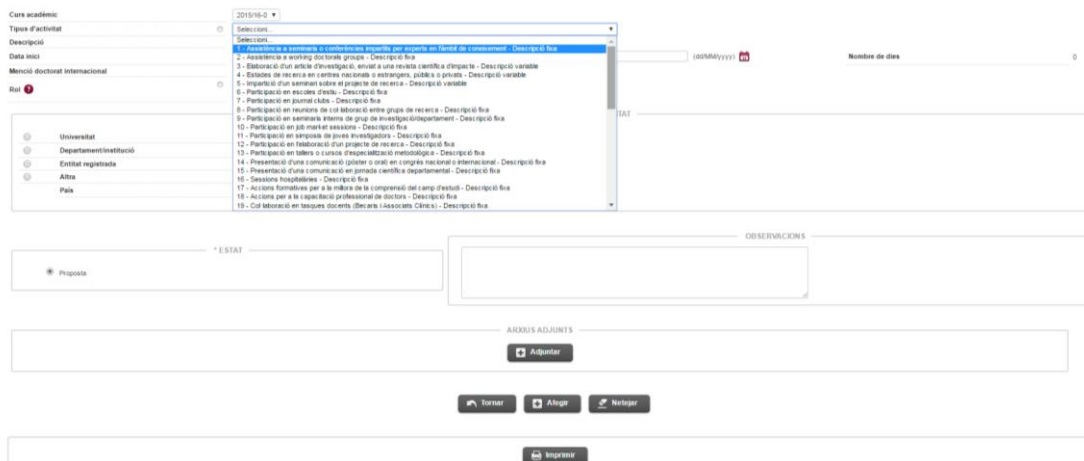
Curs acadèmic
2015/16-0 ▼

Tipus d'activitat
Seleccioni...
Seleccioni...
1 - Assistència a seminaris o conferències impartits per experts en l'àmbit de coneixement - Descripció fixa
2 - Assistència a working doctorals groups - Descripció fixa
3 - Elaboració d'un article d'investigació, enviat a una revista científica d'impacte - Descripció variable
4 - Estades de recerca en centres nacionals o estrangers, públics o privats - Descripció variable
5 - Impartició d'un seminari sobre el projecte de recerca - Descripció variable
6 - Participació en escoles d'estiu - Descripció fixa
7 - Participació en journal clubs - Descripció fixa
8 - Participació en reunions de col·laboració entre grups de recerca - Descripció fixa
9 - Participació en seminaris interns de grup de investigació/departament - Descripció fixa
10 - Participació en job market sessions - Descripció fixa
11 - Participació en simposia de joves investigadors - Descripció fixa
12 - Participació en l'elaboració d'un projecte de recerca - Descripció fixa
13 - Participació en tallers o cursos d'especialització metodològica - Descripció fixa
14 - Presentació d'una comunicació (pòster o oral) en congrés nacional o internacional - Descripció fixa
15 - Presentació d'una comunicació en jornada científica departamental - Descripció fixa
16 - Sessions hospitalàries - Descripció fixa
17 - Accions formatives per a la millora de la comprensió del camp d'estudi - Descripció fixa
18 - Accions per a la capacitació professional de doctors - Descripció fixa
19 - Col·laboració en tasques docents (Becaris i Associats Clínics) - Descripció fixa

Descripció
Data inici
(dd/MM/yyyy)
Nombre de dies
0
Menció doctorat internacional
Rol

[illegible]TAT
Universitat
Departament/institució
Entitat registrada
Altra
País

* ESTAT
Proposta

OBSERVACIONS

ARXIUS ADJUNTS
Adjuntar

Tornar
Afegir
Netejar

Imprimir